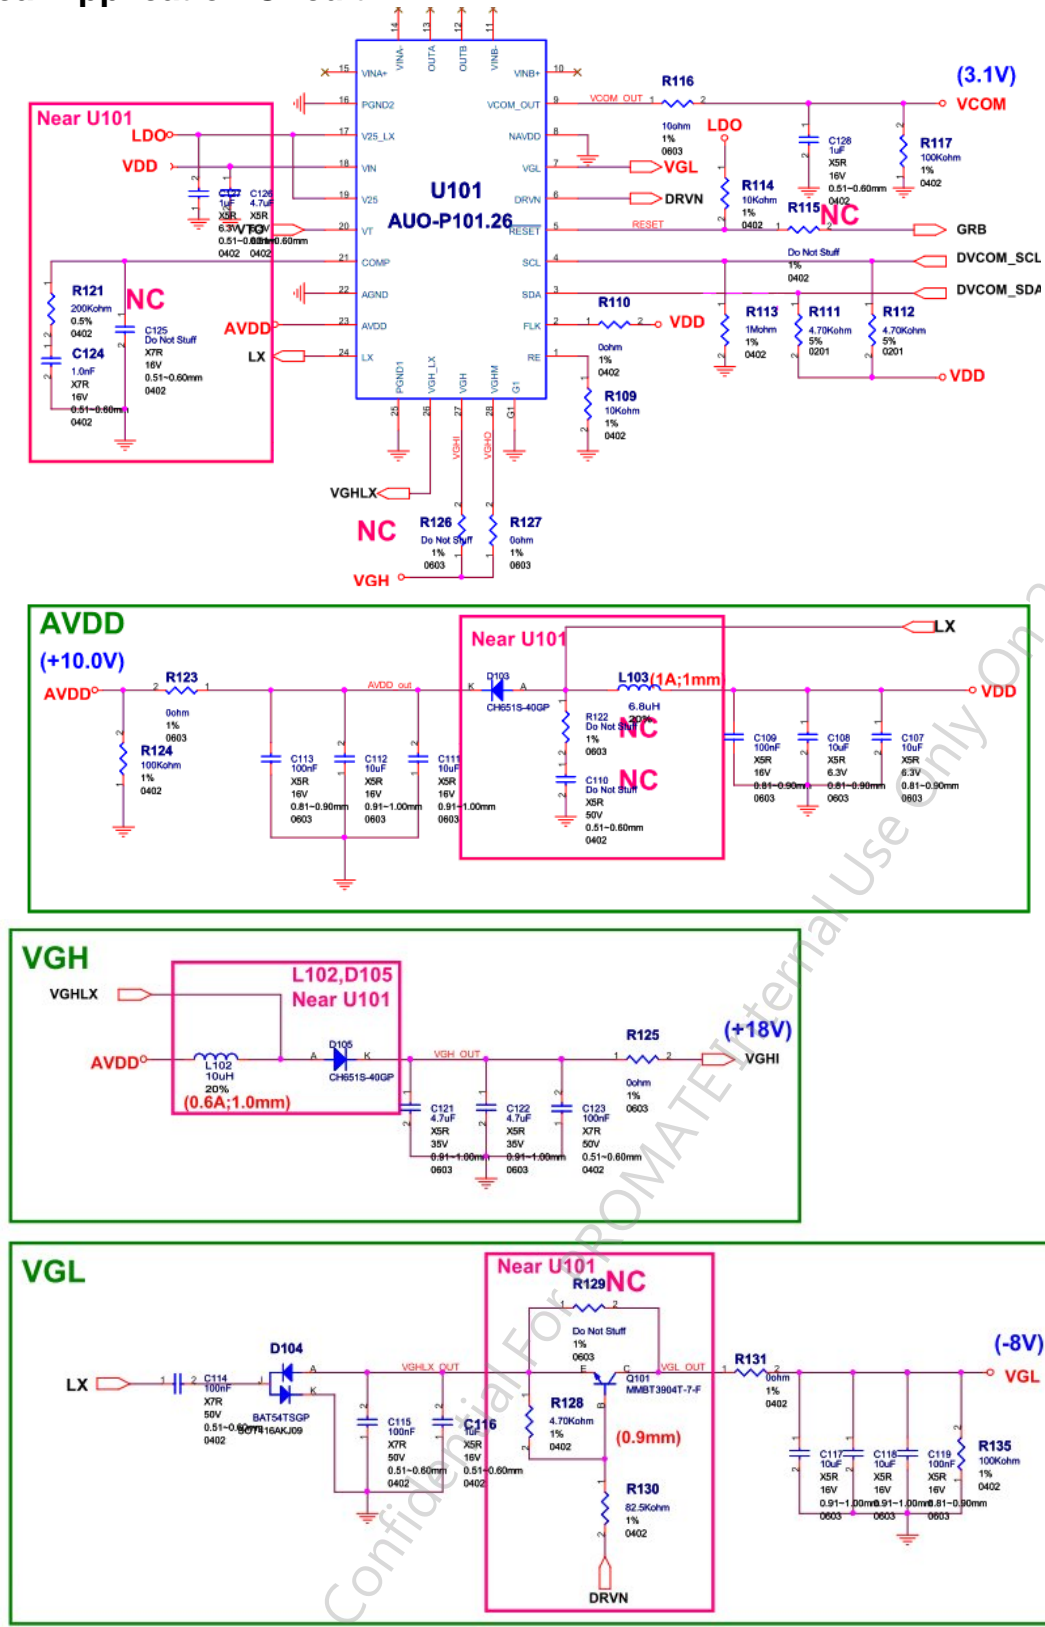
Near U101

LDO
VDD
C127 1uF X5R 6.3V 0.51~0.60mm 0402
C126 4.7uF X5R 10V 0.51~0.60mm 0402
VTC

R121 200Kohm 0.5% 0402
NC
C125 Do Not Stuff X7R 16V 0.51~0.60mm 0402
C124 1.0nF X7R 16V 0.51~0.60mm 0402
AVDD
LX

U101
AUO-P101.26

VINA+ PGND2 V25_LX VIN V25 VT COMP AGND AVDD LX
VINA- OUTA OUTB VINB-
VINB+ VCOM_OUT NAVDD VGL DRVN RESET SCL SDA FLK RE
PGND1 VGH_LX VGH VGHM G1

R116 10ohm 1% 0603
VCOM_OUT
(3.1V)
VCOM
LDO
C128 1uF X5R 16V 0.51~0.60mm 0402
R117 100Kohm 1% 0402
VGL
DRVN
R114 10Kohm 1% 0402
R115 NC
RESET
GRB
Do Not Stuff 1% 0402
DVCOM_SCL
DVCOM_SDA
R110
VDD
0ohm 1% 0402
R113 1Mohm 1% 0402
R111 4.70Kohm 5% 0201
R112 4.70Kohm 5% 0201
VDD
R109 10Kohm 1% 0402

VGHLX
VGHI
VGHO
NC
R126 Do Not Stuff 1% 0603
R127 0ohm 1% 0603
VGH

AVDD
(+10.0V)
AVDD
R123 0ohm 1% 0603
R124 100Kohm 1% 0402
AVDD_out
C113 100nF X5R 16V 0.81~0.90mm 0603
C112 10uF X5R 16V 0.91~1.00mm 0603
C111 10uF X5R 16V 0.91~1.00mm 0603
Near U101
D103 CH651S-40GP
L103 (1A;1mm) 6.8uH 20%
R122 Do Not Stuff 1% 0603
NC
C110 Do Not Stuff X5R 50V 0.51~0.60mm 0402
NC
LX
VDD
C109 100nF X5R 16V 0.81~0.90mm 0603
C108 10uF X5R 6.3V 0.81~0.90mm 0603
C107 10uF X5R 6.3V 0.81~0.90mm 0603

VGH
VGHLX
L102,D105
Near U101
AVDD
L102 10uH 20%
(0.6A;1.0mm)
D105 CH651S-40GP
VGH_OUT
C121 4.7uF X5R 35V 0.91~1.00mm 0603
C122 4.7uF X5R 35V 0.91~1.00mm 0603
C123 100nF X7R 50V 0.51~0.60mm 0402
R125 0ohm 1% 0603
(+18V)
VGHI

VGL
LX
C114 100nF X7R 50V 0.51~0.60mm 0402
D104
BAT54TSGP SOT416AKJ09
VGHLX_OUT
C115 100nF X7R 50V 0.51~0.60mm 0402
C116 1uF X5R 16V 0.51~0.60mm 0402
Near U101
R129 NC
Do Not Stuff 1% 0603
R128 4.70Kohm 1% 0402
Q101 MMBT3904T-7-F
VGL_OUT
(0.9mm)
R130 82.5Kohm 1% 0402
DRVN
R131 0ohm 1% 0402
(-8V)
VGL
C117 10uF X5R 16V 0.91~1.00mm 0603
C118 10uF X5R 16V 0.91~1.00mm 0603
C119 100nF X5R 16V 0.81~0.90mm 0603
R135 100Kohm 1% 0402

Confidential For PROMATE Internal Use Only